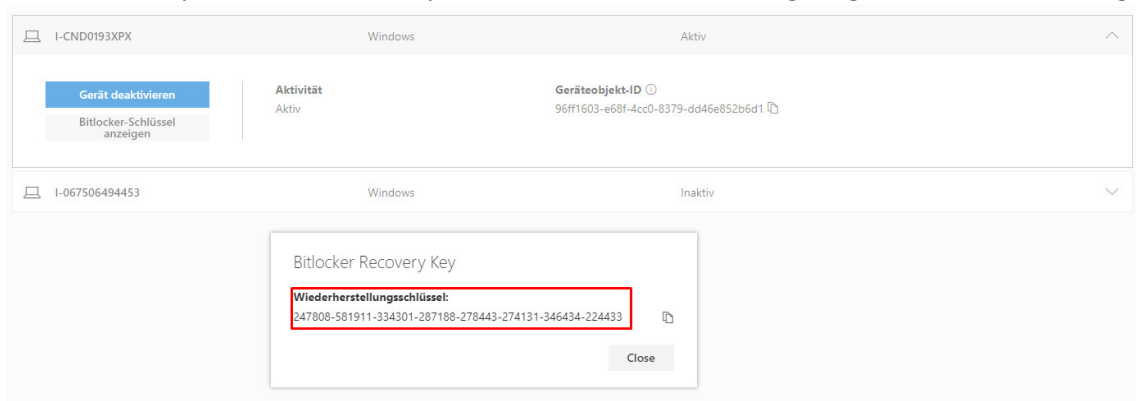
I-CND0193XPX
Windows
Aktiv

Gerät deaktivieren
Bitlocker-Schlüssel anzeigen

Aktivität
Aktiv

Geräteobjekt-ID
96ff1603-e68f-4cc0-8379-dd46e852b6d1

I-067506494453
Windows
Inaktiv

Bitlocker Recovery Key

Wiederherstellungsschlüssel:
247808-581911-334301-287188-278443-274131-346434-224433

Close